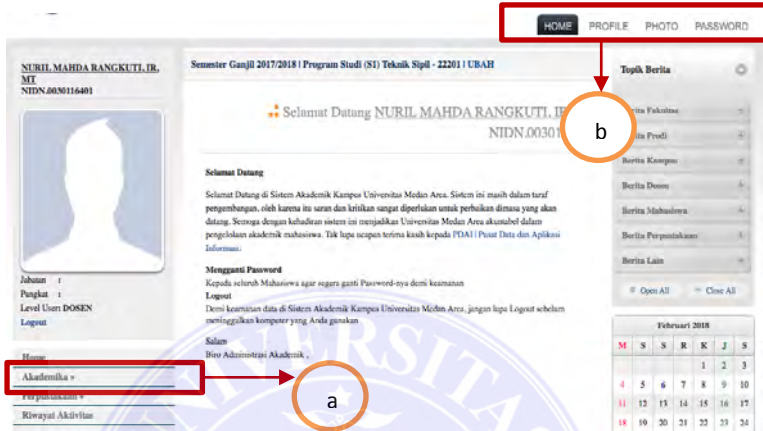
HOME PROFILE PHOTO PASSWORD

NURIL MAHDA RANGKUTI, IR, MT
NIDN.0030116401

Jabatan :
Pangkat :
Level User: DOSEN
Logout

Home
Akademika »
Perpustakaan »
Riwayat Aktivitas

Semester Ganjil 2017/2018 | Program Studi (S1) Teknik Sipil - 22201 | UBAH

Selamat Datang NURIL MAHDA RANGKUTI, IR,
NIDN.00301

Selamat Datang

Selamat Datang di Sistem Akademik Kampus Universitas Medan Area. Sistem ini masih dalam taraf pengembangan, oleh karena itu saran dan kritikan sangat diperlukan untuk perbaikan dimasa yang akan datang. Semoga dengan kehadiran sistem ini menjadikan Universitas Medan Area akuntabel dalam pengelolaan akademik mahasiswa. Tak lupa ucapan terima kasih kepada PDAI | Pusat Data dan Aplikasi Informasi.

Mengganti Password
Kepada seluruh Mahasiswa agar segera ganti Password-nya demi keamanan
Logout
Demi keamanan data di Sistem Akademik Kampus Universitas Medan Area, jangan lupa Logout sebelum meninggalkan komputer yang Anda gunakan

Salam
Biro Administrasi Akademik ,

Topik Berita
Berita Fakultas
Berita Prodi
Berita Kampus
Berita Dosen
Berita Mahasiswa
Berita Perpustakaan
Berita Lain
Open All Close All

Februari 2018
| M | S | S | R | K | J | S |
|---|---|---|---|---|---|---|
| | | | | 1 | 2 | 3 |
| 4 | 5 | 6 | 7 | 8 | 9 | 10 |
| 11 | 12 | 13 | 14 | 15 | 16 | 17 |
| 18 | 19 | 20 | 21 | 22 | 23 | 24 |

a
b